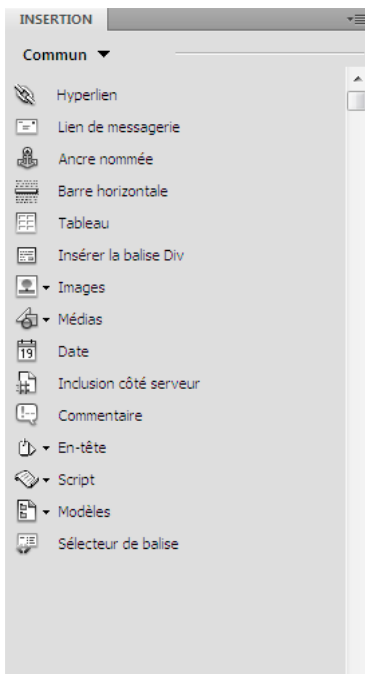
INSERTION

Commun

Hyperlien
Lien de messagerie
Ancre nommée
Barre horizontale
Tableau
Insérer la balise Div
Images
Médias
19
Date
Inclusion côté serveur
Commentaire
En-tête
Script
Modèles
Sélecteur de balise